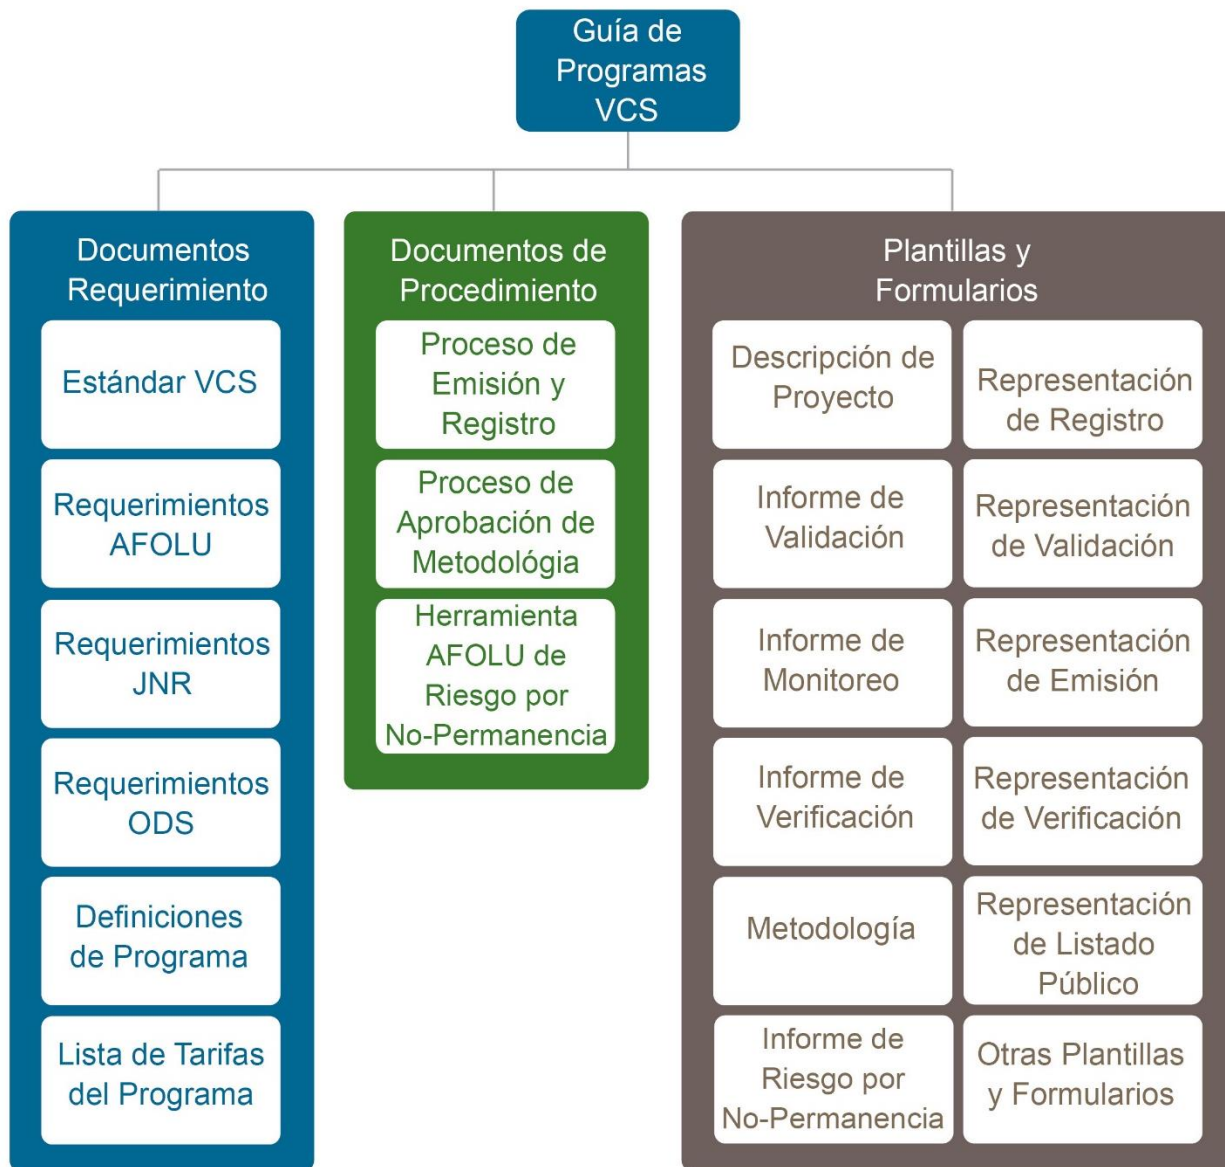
Guía de Programas VCS

Documentos Requerimiento

Estándar VCS

Requerimientos AFOLU

Requerimientos JNR

Requerimientos ODS

Definiciones de Programa

Lista de Tarifas del Programa

Documentos de Procedimiento

Proceso de Emisión y Registro

Proceso de Aprobación de Metodológia

Herramienta AFOLU de Riesgo por No-Permanencia

Plantillas y Formularios

Descripción de Proyecto

Representación de Registro

Informe de Validación

Representación de Validación

Informe de Monitoreo

Representación de Emisión

Informe de Verificación

Representación de Verificación

Metodología

Representación de Listado Público

Informe de Riesgo por No-Permanencia

Otras Plantillas y Formularios